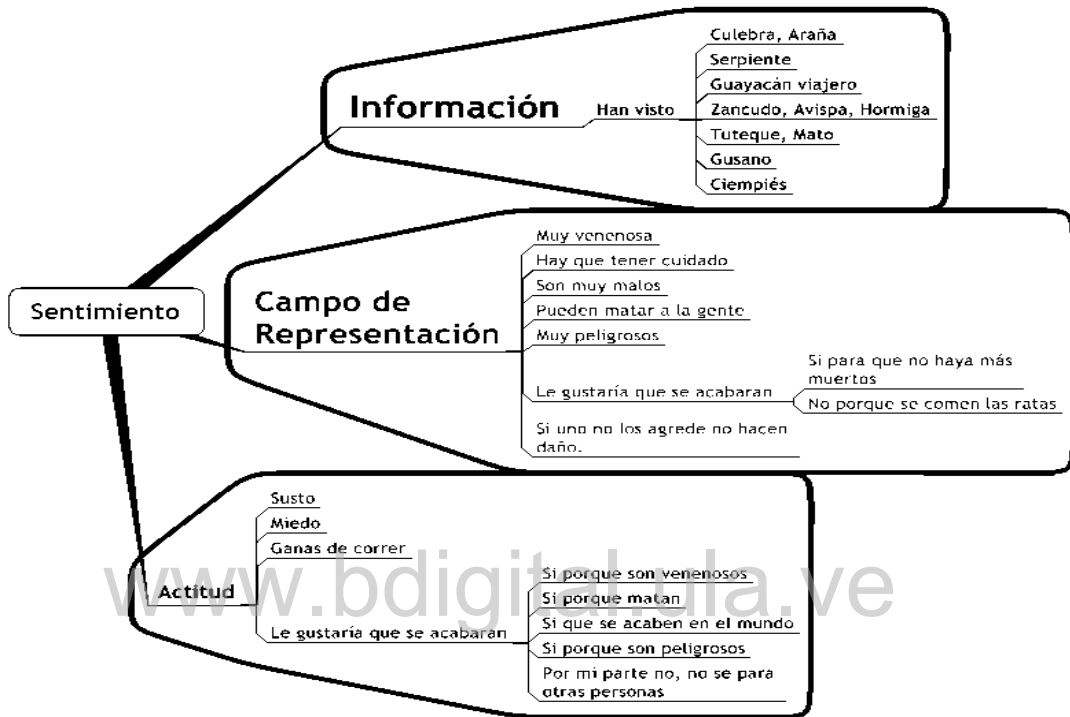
Sentimiento

Información

Han visto

Culebra, Araña

Serpiente

Guayacán viajero

Zancudo, Avispa, Hormiga

Tuteque, Mato

Gusano

Ciempiés

Campo de Representación

Muy venenosa

Hay que tener cuidado

Son muy malos

Pueden matar a la gente

Muy peligrosos

Le gustaría que se acabaran

Si para que no haya más muertos

No porque se comen las ratas

Si uno no los agrede no hacen daño.

Actitud

Susto

Miedo

Ganas de correr

Le gustaría que se acabaran

Si porque son venenosos

Si porque matan

Si que se acaben en el mundo

Si porque son peligrosos

Por mi parte no, no se para otras personas

www.bdigital.ula.ve